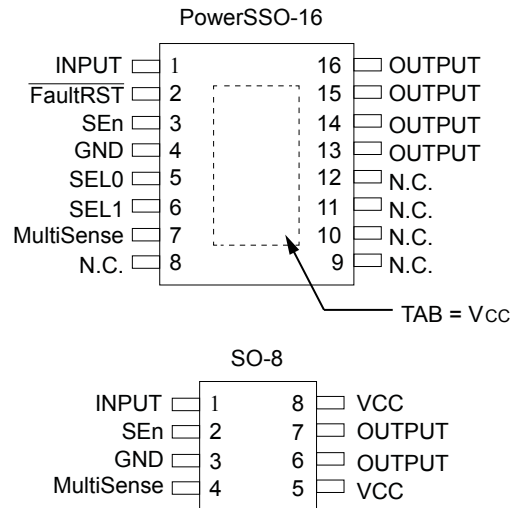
PowerSSO-16

INPUT 1
$\overline{\text{FaultRST}}$ 2
SEn 3
GND 4
SEL0 5
SEL1 6
MultiSense 7
N.C. 8

16 OUTPUT
15 OUTPUT
14 OUTPUT
13 OUTPUT
12 N.C.
11 N.C.
10 N.C.
9 N.C.

TAB = $V_{CC}$

SO-8

INPUT 1
SEn 2
GND 3
MultiSense 4

8 VCC
7 OUTPUT
6 OUTPUT
5 VCC